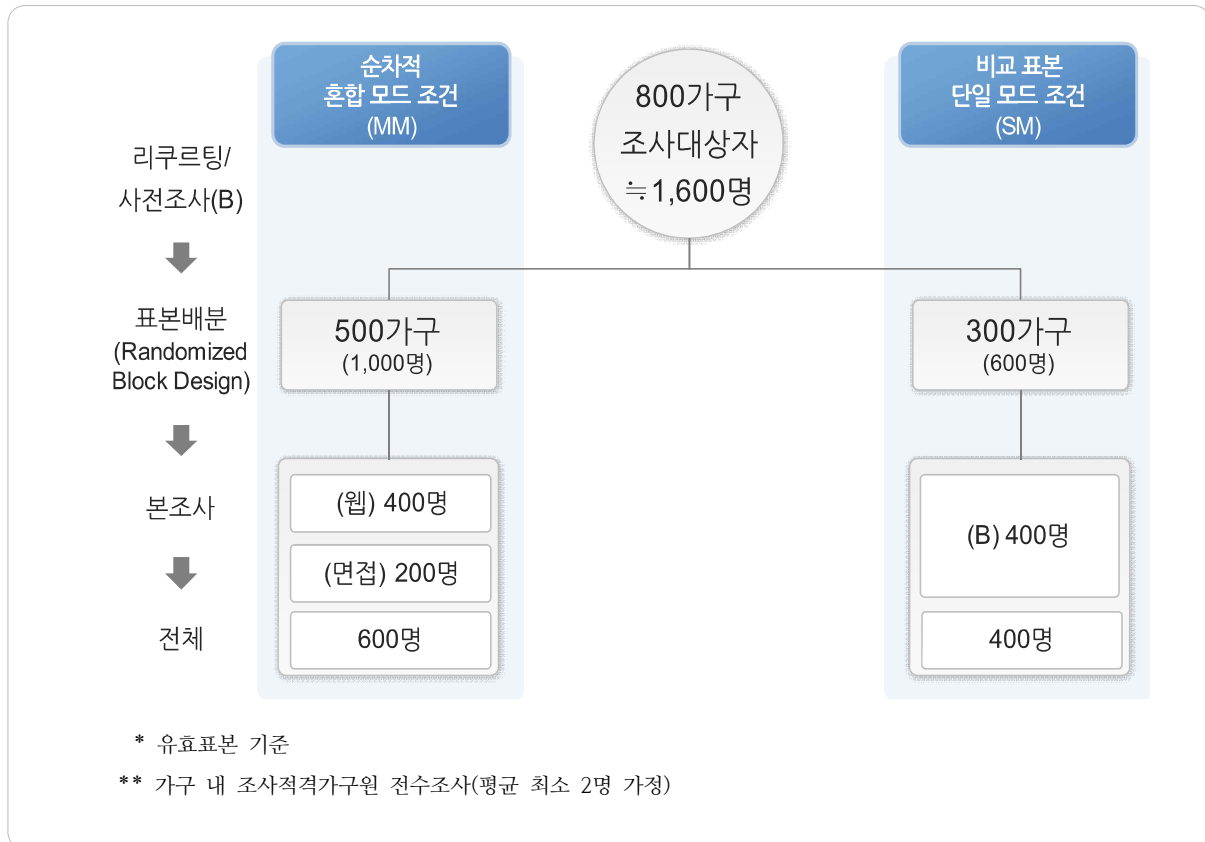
순차적
혼합 모드 조건
(MM)

800가구
조사대상자
≒1,600명

비교 표본
단일 모드 조건
(SM)

리쿠르팅/
사전조사(B)

표본배분
(Randomized
Block Design)

500가구
(1,000명)

300가구
(600명)

본조사

(웹) 400명

(면접) 200명

(B) 400명

전체

600명

400명

* 유효표본 기준

** 가구 내 조사적격가구원 전수조사(평균 최소 2명 가정)